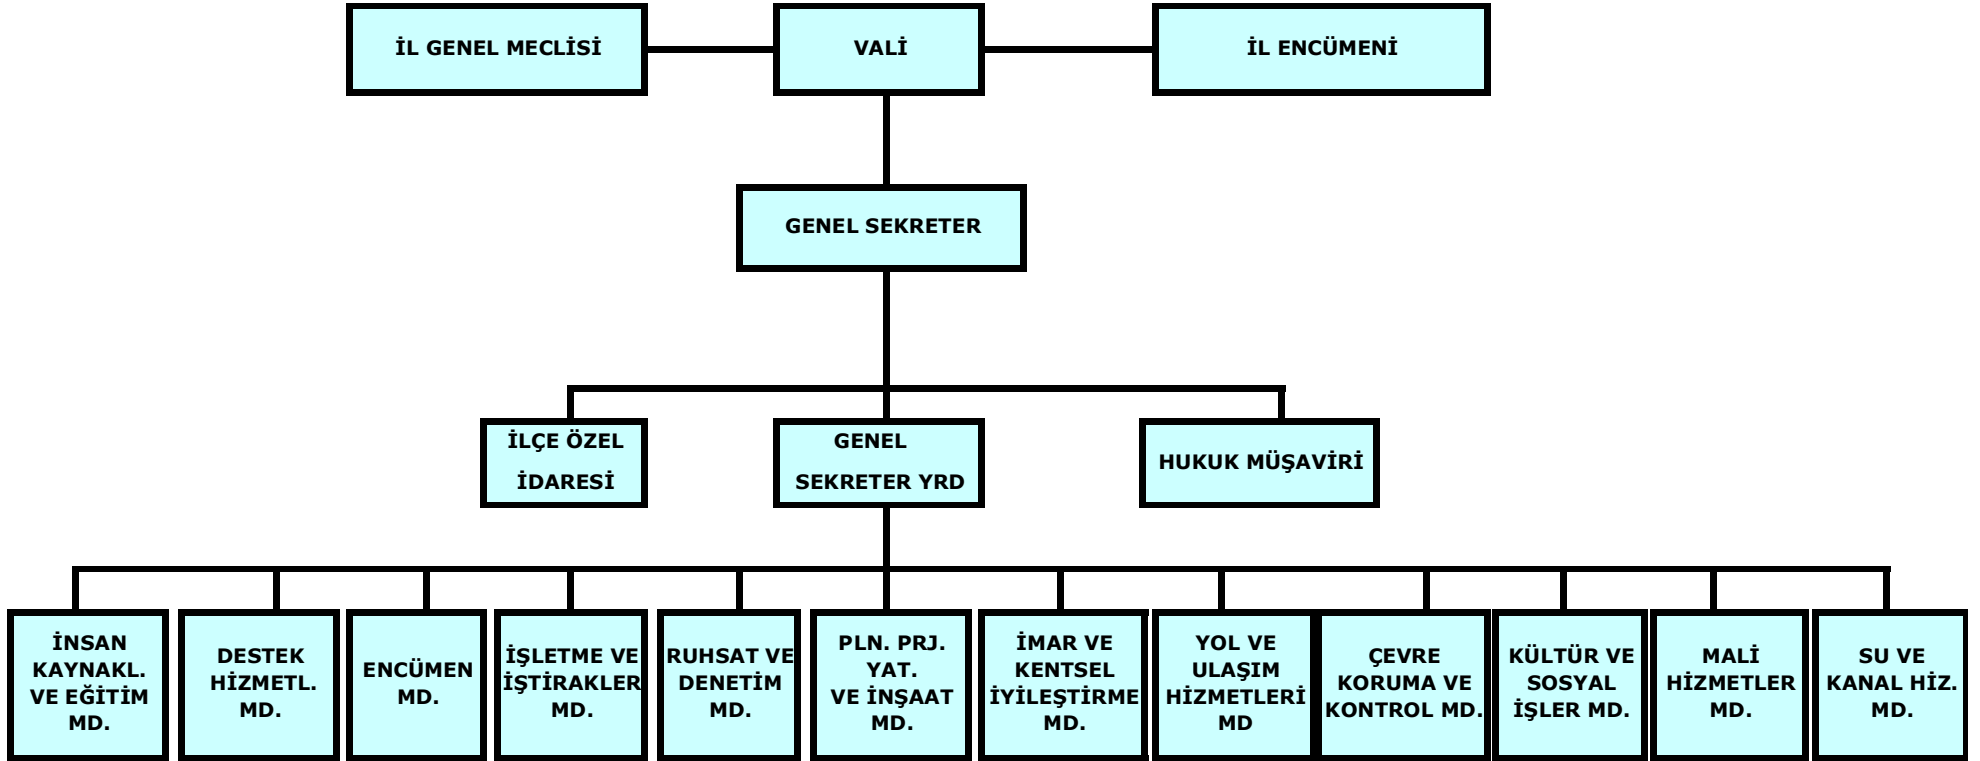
İL GENEL MECLİSİ

VALİ

İL ENCÜMENİ

GENEL SEKRETER

İLÇE ÖZEL İDARESİ

GENEL SEKRETER YRD

HUKUK MÜŞAVİRİ

İNSAN KAYNAKL. VE EĞİTİM MD.

DESTEK HİZMETL. MD.

ENCÜMEN MD.

İŞLETME VE İŞTİRAKLER MD.

RUHSAT VE DENETİM MD.

PLN. PRJ. YAT. VE İNŞAAT MD.

İMAR VE KENTSEL İYİLEŞTİRME MD.

YOL VE ULAŞIM HİZMETLERİ MD

ÇEVRE KORUMA VE KONTROL MD.

KÜLTÜR VE SOSYAL İŞLER MD.

MALİ HİZMETLER MD.

SU VE KANAL HİZ. MD.